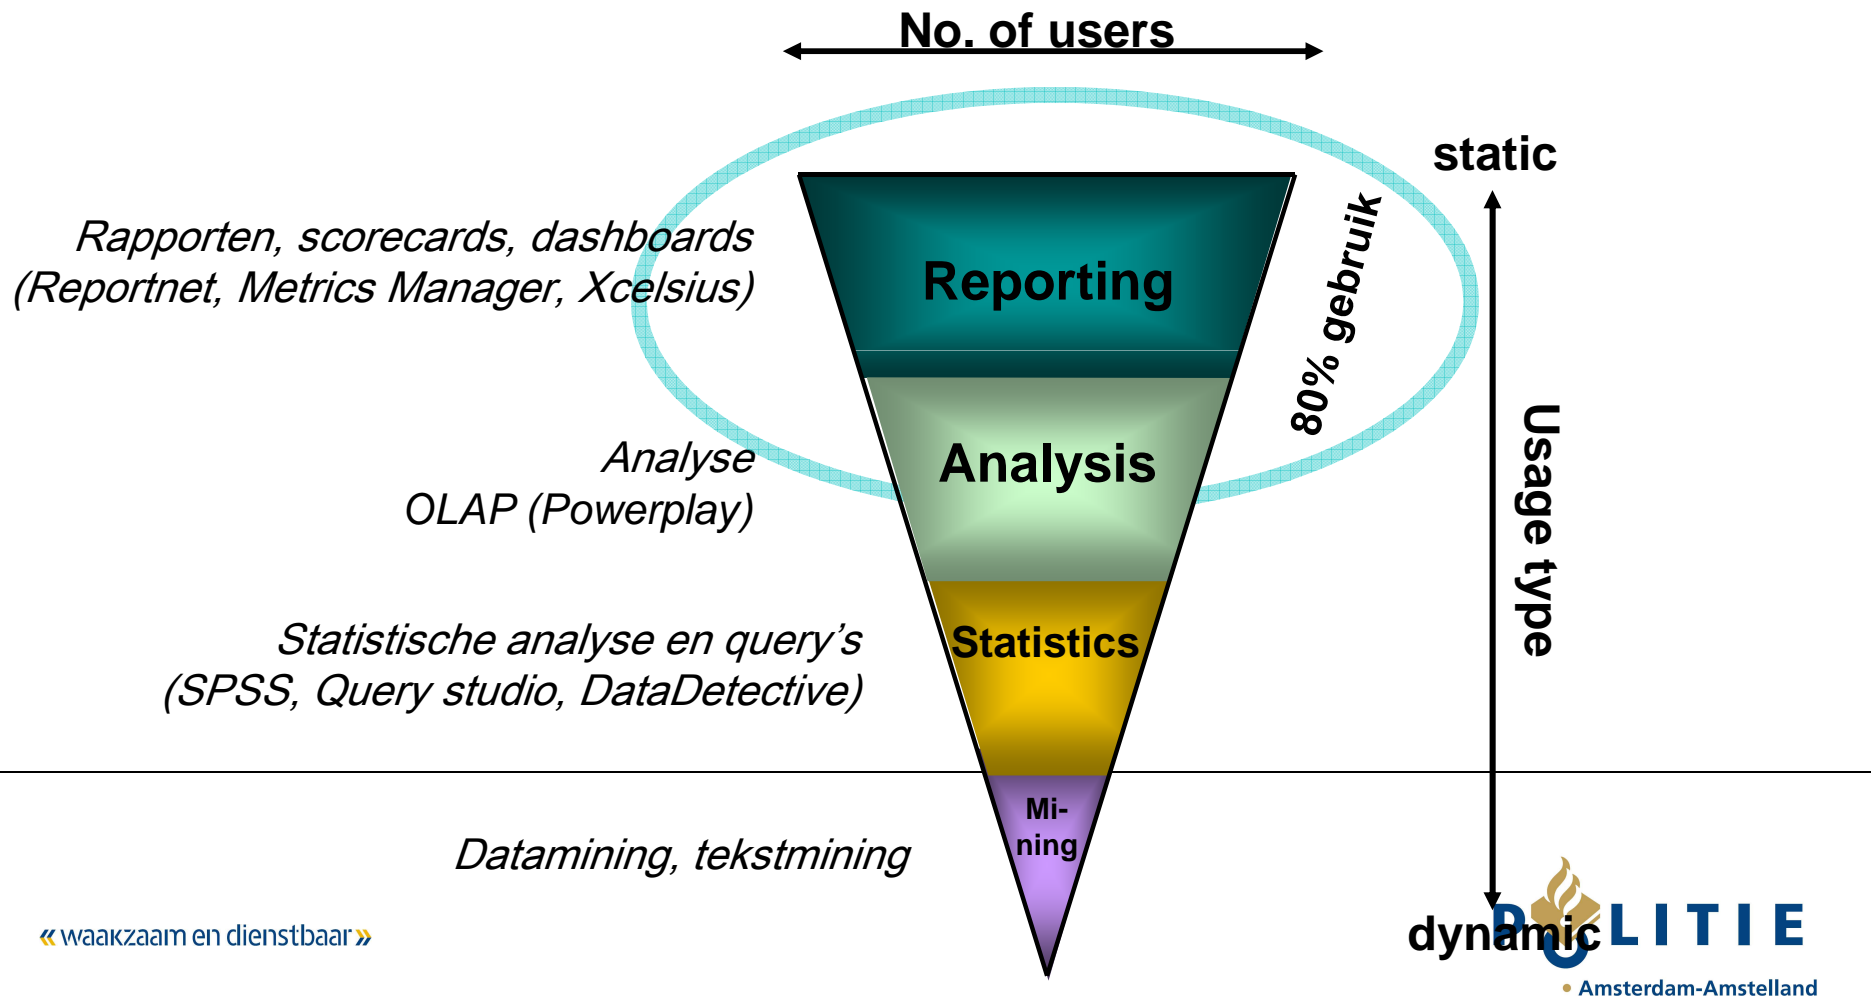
No. of users

static

Rapporten, scorecards, dashboards
(Reportnet, Metrics Manager, Xcelsius)

Reporting

80% gebruik

Analyse
OLAP (Powerplay)

Analysis

Usage type

Statistische analyse en query's
(SPSS, Query studio, DataDetective)

Statistics

Mi-
ning

Datamining, tekstmining

« waakzaam en dienstbaar »

dynamic

POLITIE

Amsterdam-Amstelland